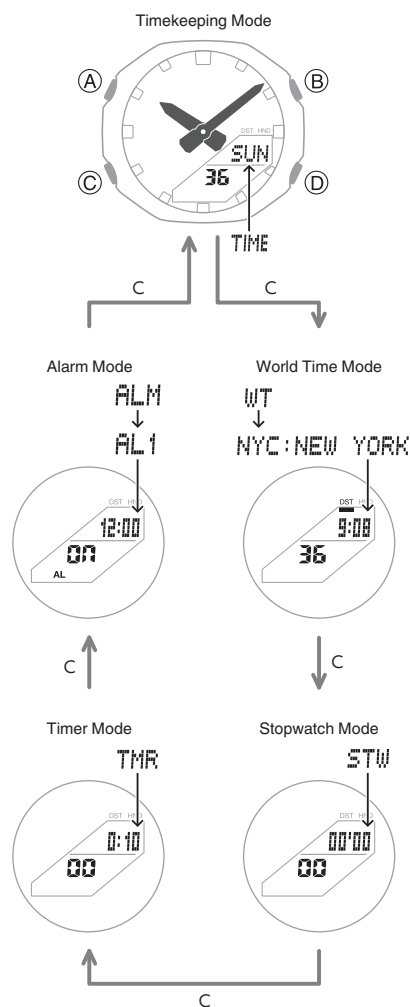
Timekeeping Mode

Ⓐ Ⓑ Ⓒ Ⓓ

DST HND
SUN
36
TIME

C
C

Alarm Mode
ALM
↓
AL1
DST HND
12:00
ON
AL

World Time Mode
WT
↓
NYC:NEW YORK
DST HND
9:08
36

C
C

Timer Mode
TMR
DST HND
0:10
00

Stopwatch Mode
STW
DST HND
00'00
00

C